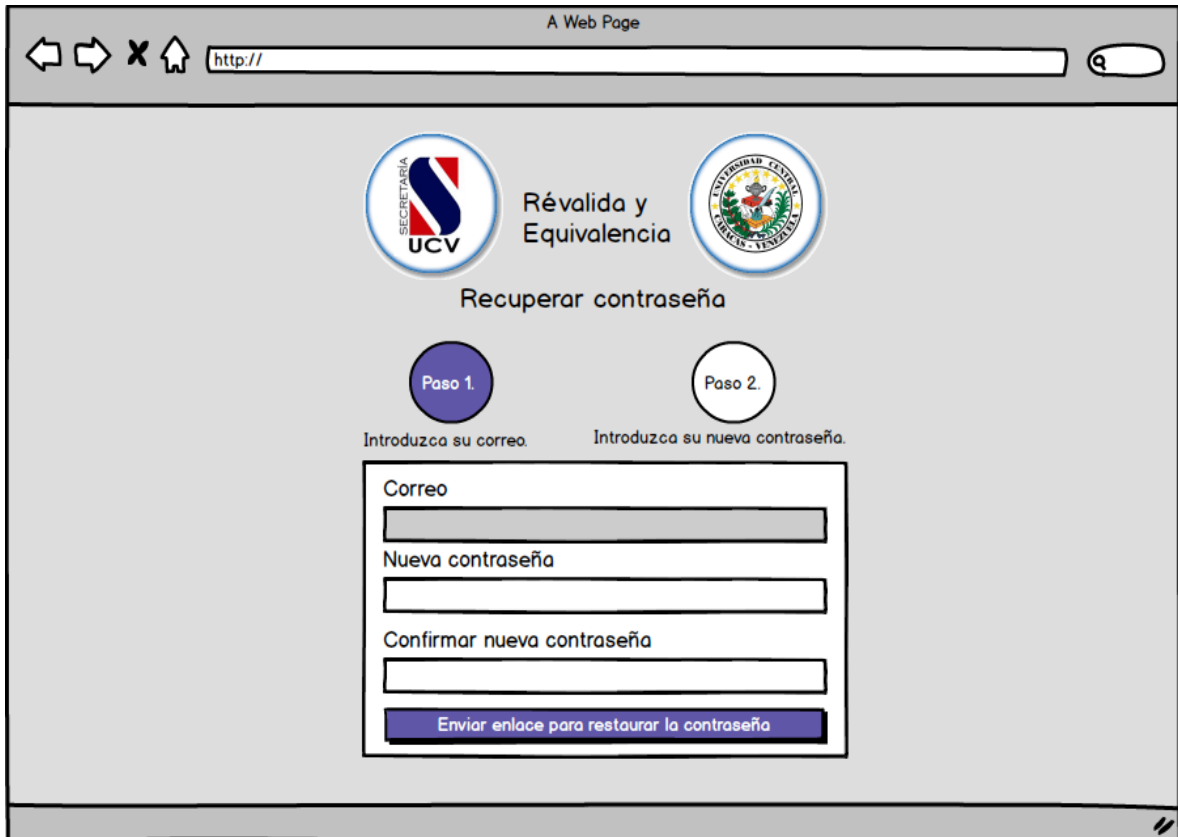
A Web Page

http://

SECRETARÍA UCV

Révalida y Equivalencia

UNIVERSIDAD CENTRAL CARACAS - VENEZUELA

Recuperar contraseña

Paso 1.

Paso 2.

Introduzca su correo.

Introduzca su nueva contraseña.

Correo

Nueva contraseña

Confirmar nueva contraseña

Enviar enlace para restaurar la contraseña